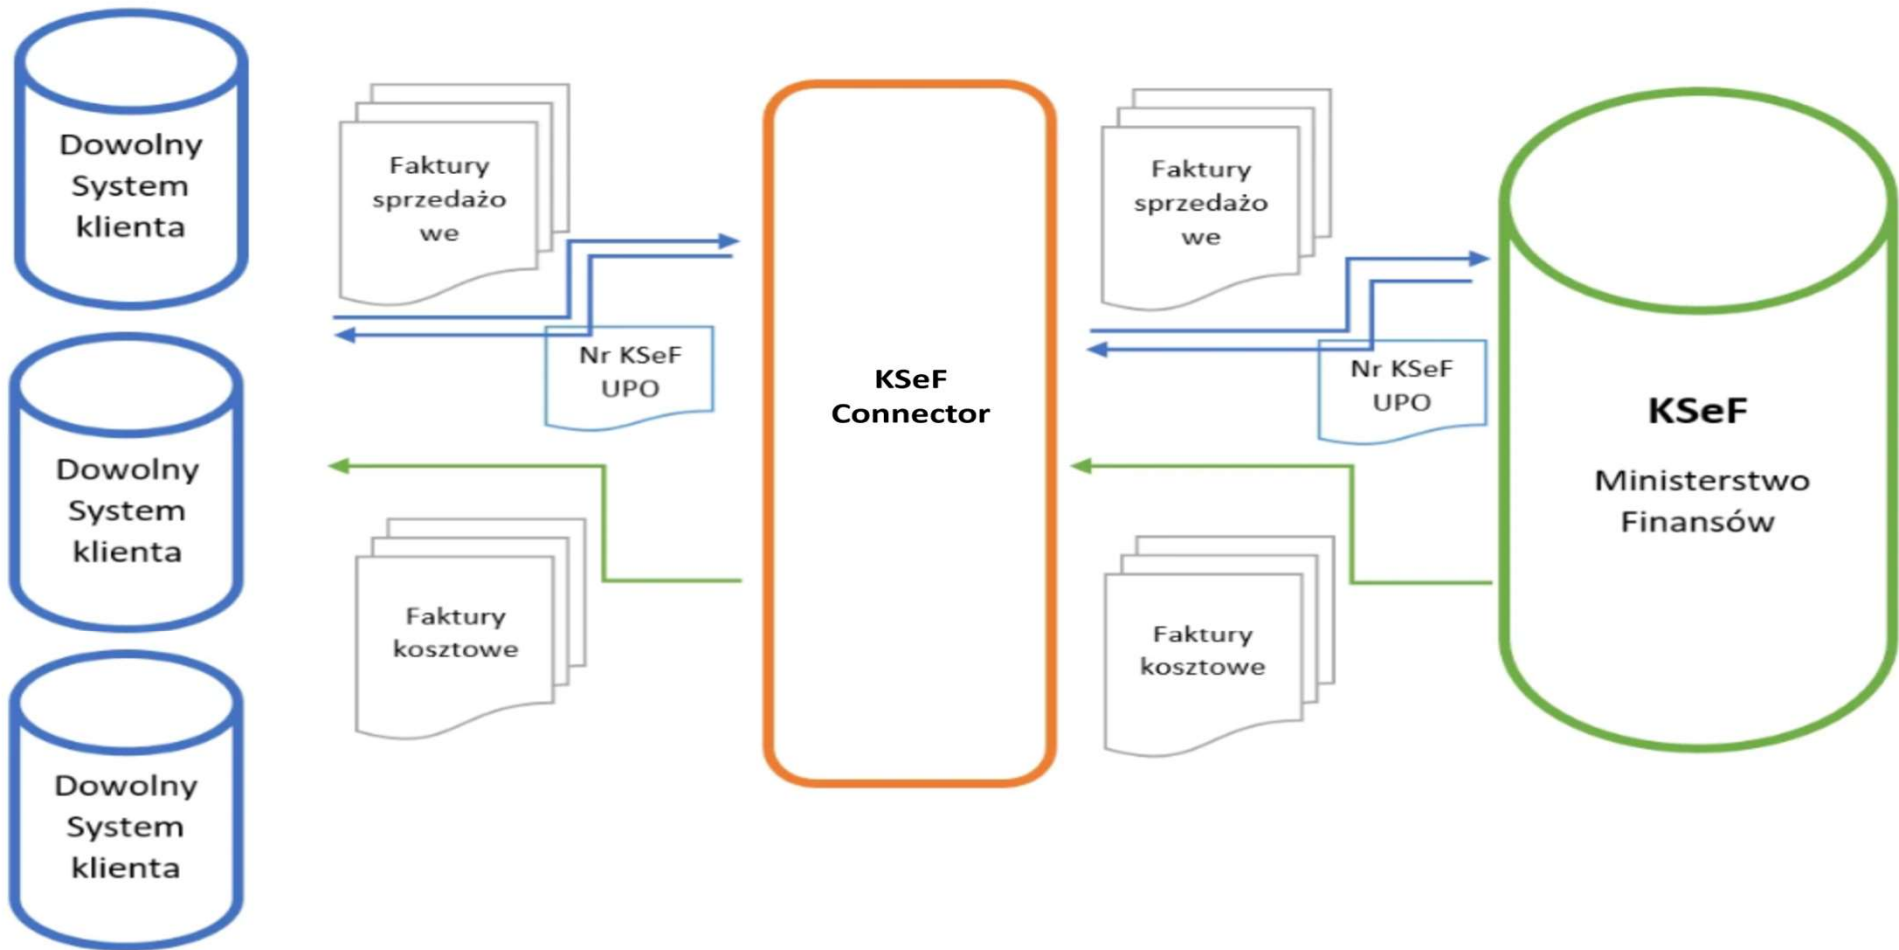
Dowolny System klienta

Dowolny System klienta

Dowolny System klienta

Faktury sprzedażo we

Nr KSeF UPO

Faktury kosztowe

KSeF Connector

Faktury sprzedażo we

Nr KSeF UPO

Faktury kosztowe

KSeF

Ministerstwo Finansów